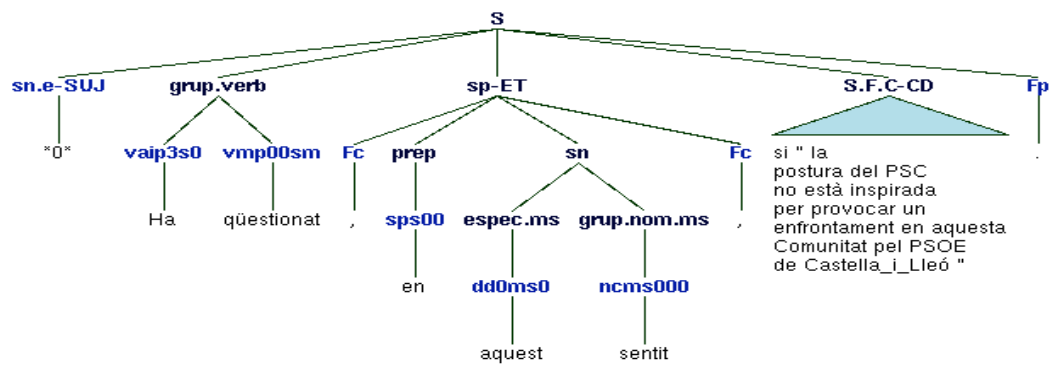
S

sn.e-SUJ
*0*

grup.verb
vaip3s0
Ha
vmp00sm
qüestionat

sp-ET
Fc
,
prep
sps00
en
sn
espec.ms
dd0ms0
aquest
grup.nom.ms
ncms000
sentit
Fc
,

S.F.C-CD
si " la postura del PSC no està inspirada per provocar un enfrontament en aquesta Comunitat pel PSOE de Castella_i_Lleó "

Fp
.